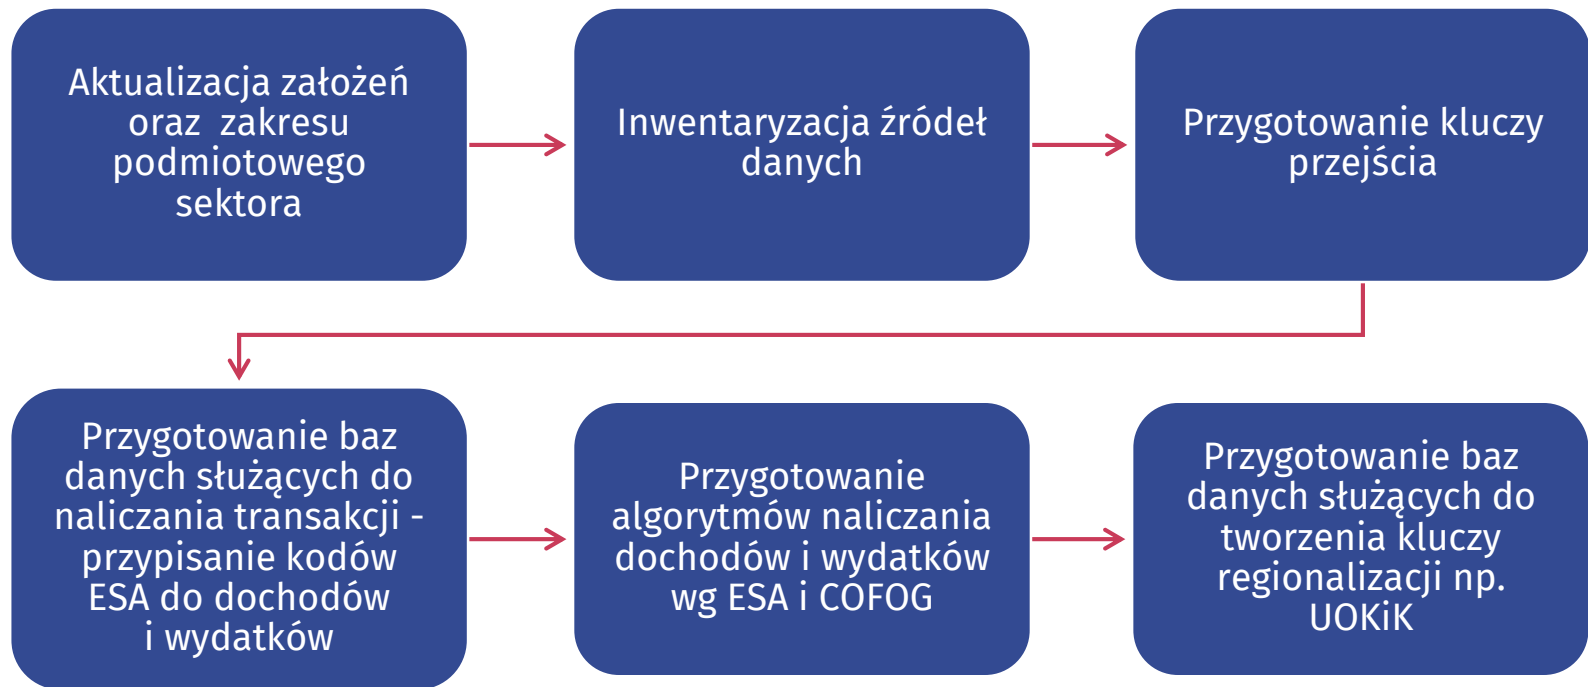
Aktualizacja założeń oraz zakresu podmiotowego sektora

Inwentaryzacja źródeł danych

Przygotowanie kluczy przejścia

Przygotowanie baz danych służących do naliczania transakcji - przypisanie kodów ESA do dochodów i wydatków

Przygotowanie algorytmów naliczania dochodów i wydatków wg ESA i COFOG

Przygotowanie baz danych służących do tworzenia kluczy regionalizacji np. UOKiK